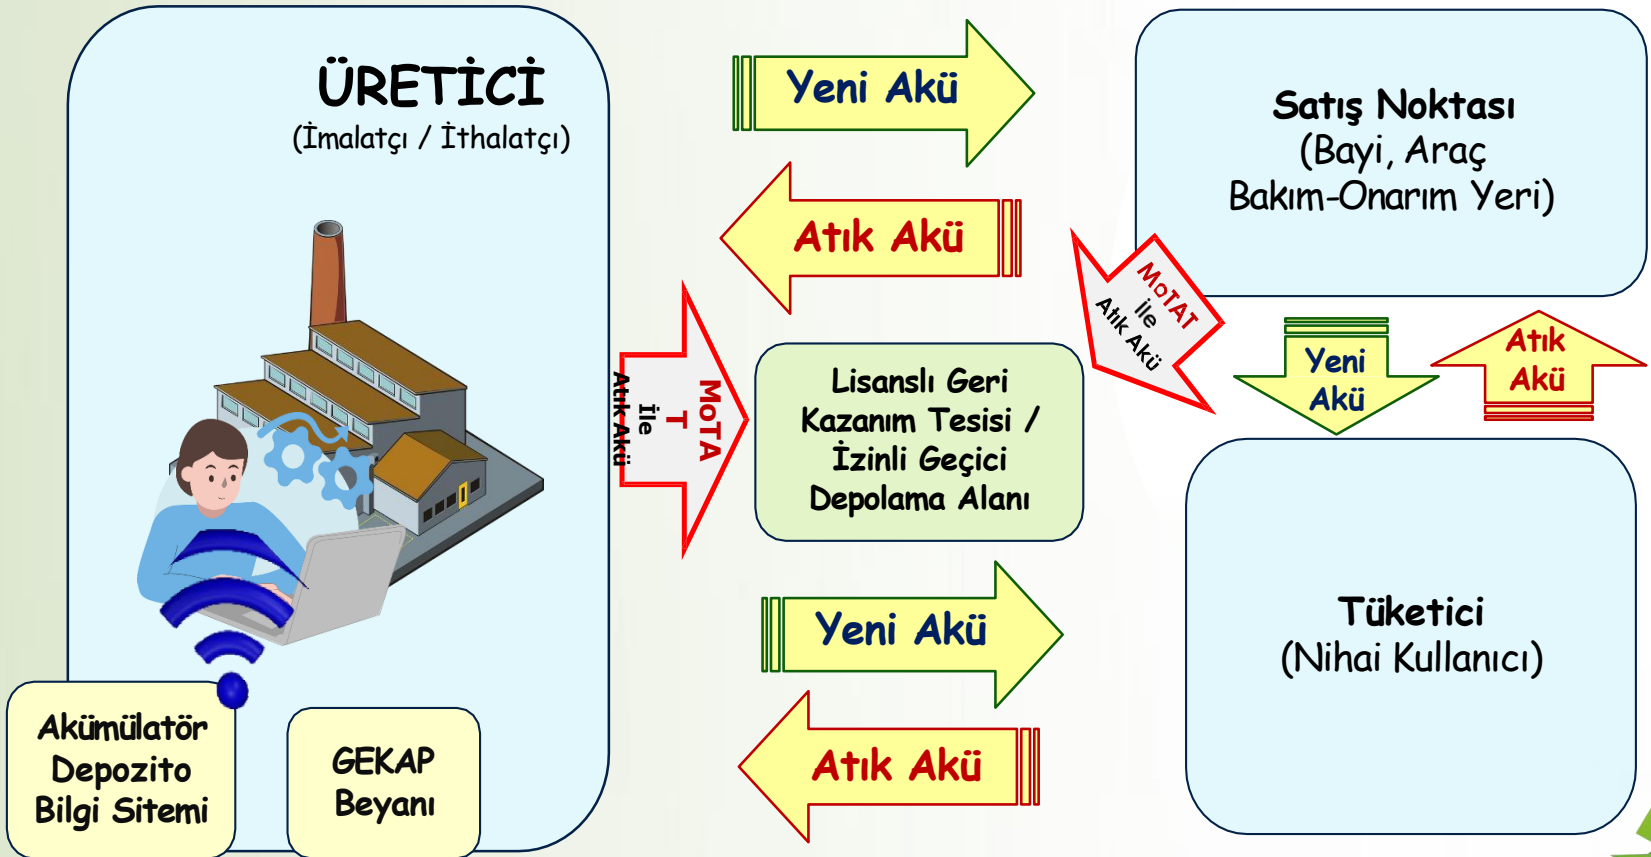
ÜRETİCİ
(İmalatçı / İthalatçı)

Yeni Akü

Atık Akü

Satış Noktası
(Bayi, Araç Bakım-Onarım Yeri)

MoTAT ile Atık Akü

MoTAT ile Atık Akü

Lisanslı Geri Kazanım Tesisi / İzinli Geçici Depolama Alanı

Yeni Akü

Atık Akü

Yeni Akü

Atık Akü

Tüketici
(Nihai Kullanıcı)

Akümülatör Depozito Bilgi Sitemi

GEKAP Beyanı